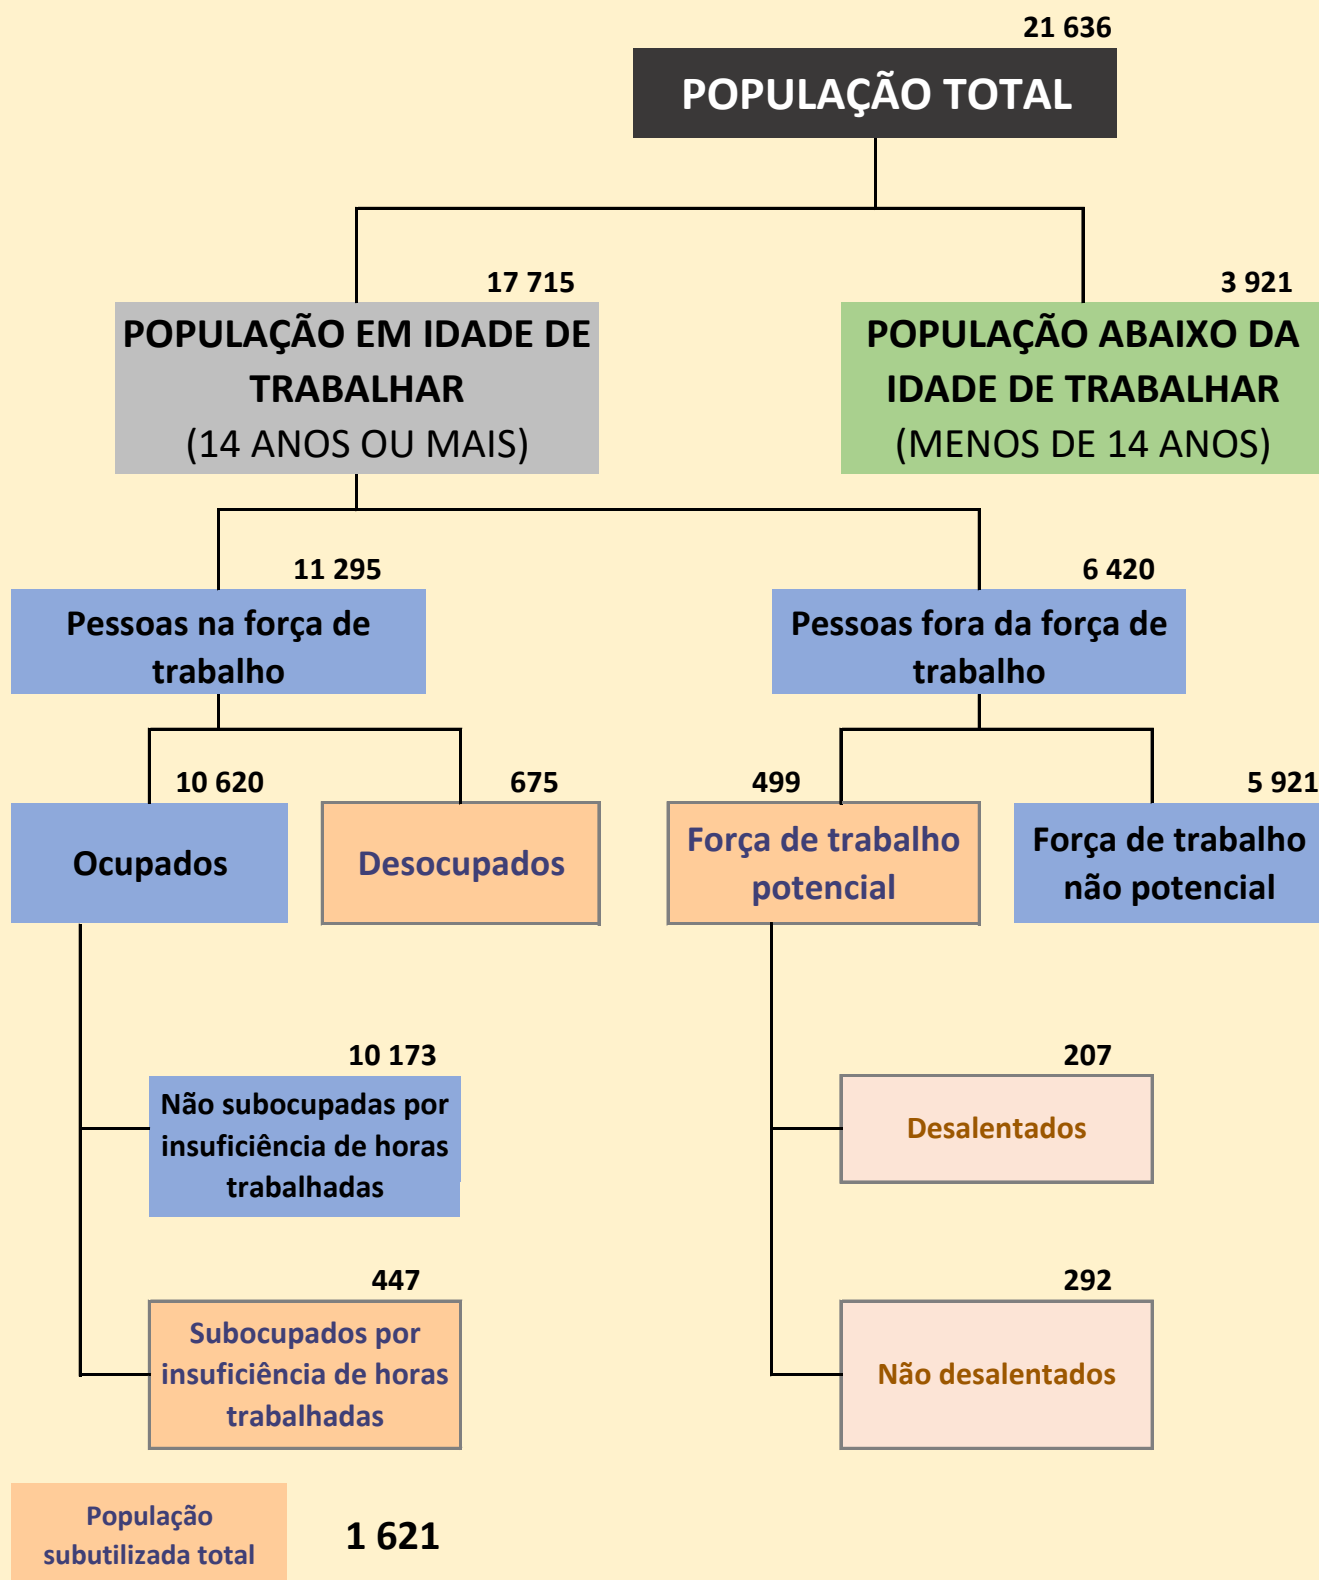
21 636
POPULAÇÃO TOTAL

17 715
POPULAÇÃO EM IDADE DE TRABALHAR
(14 ANOS OU MAIS)

3 921
POPULAÇÃO ABAIXO DA IDADE DE TRABALHAR
(MENOS DE 14 ANOS)

11 295
Pessoas na força de trabalho

6 420
Pessoas fora da força de trabalho

10 620
Ocupados

675
Desocupados

499
Força de trabalho potencial

5 921
Força de trabalho não potencial

10 173
Não subocupadas por insuficiência de horas trabalhadas

207
Desalentados

447
Subocupados por insuficiência de horas trabalhadas

292
Não desalentados

População subutilizada total
1 621